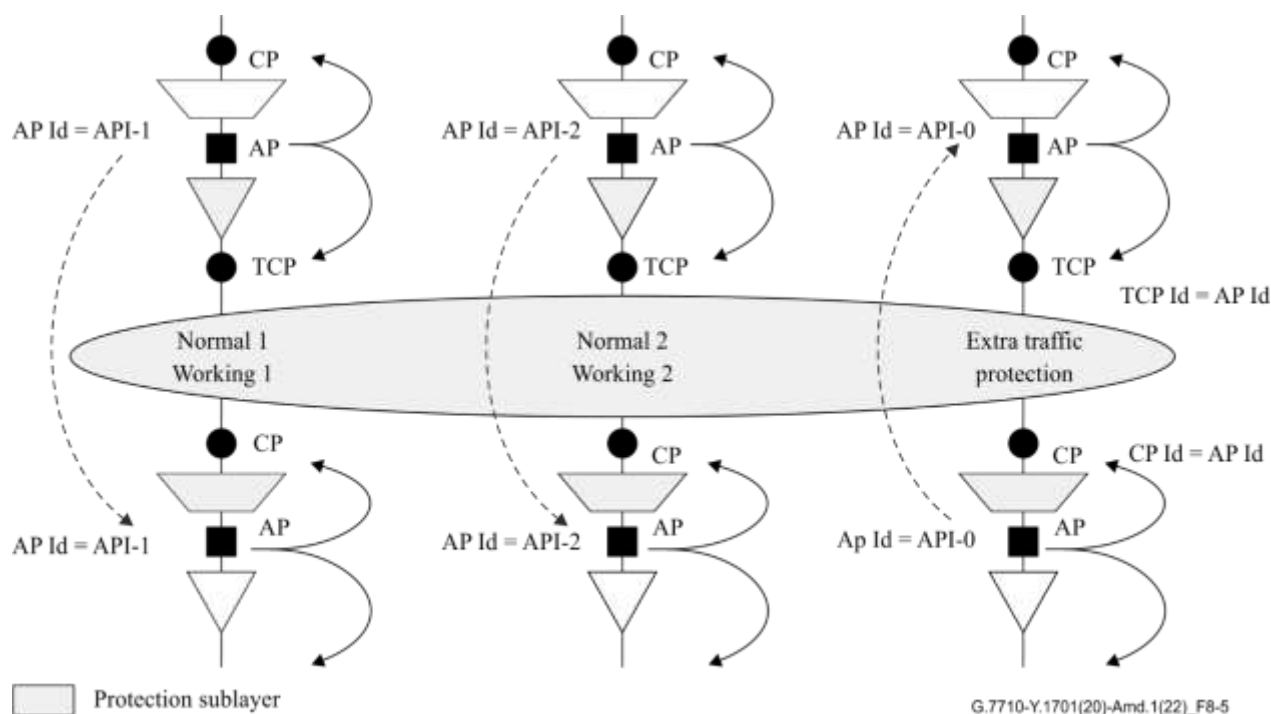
CP
CP
CP
AP Id = API-1
AP
AP Id = API-2
AP
AP Id = API-0
AP
TCP
TCP
TCP
TCP Id = AP Id
Normal 1
Working 1
Normal 2
Working 2
Extra traffic
protection
CP
CP
CP
CP Id = AP Id
AP Id = API-1
AP
AP Id = API-2
AP
Ap Id = API-0
AP
Protection sublayer
G.7710-Y.1701(20)-Amd.1(22)_F8-5